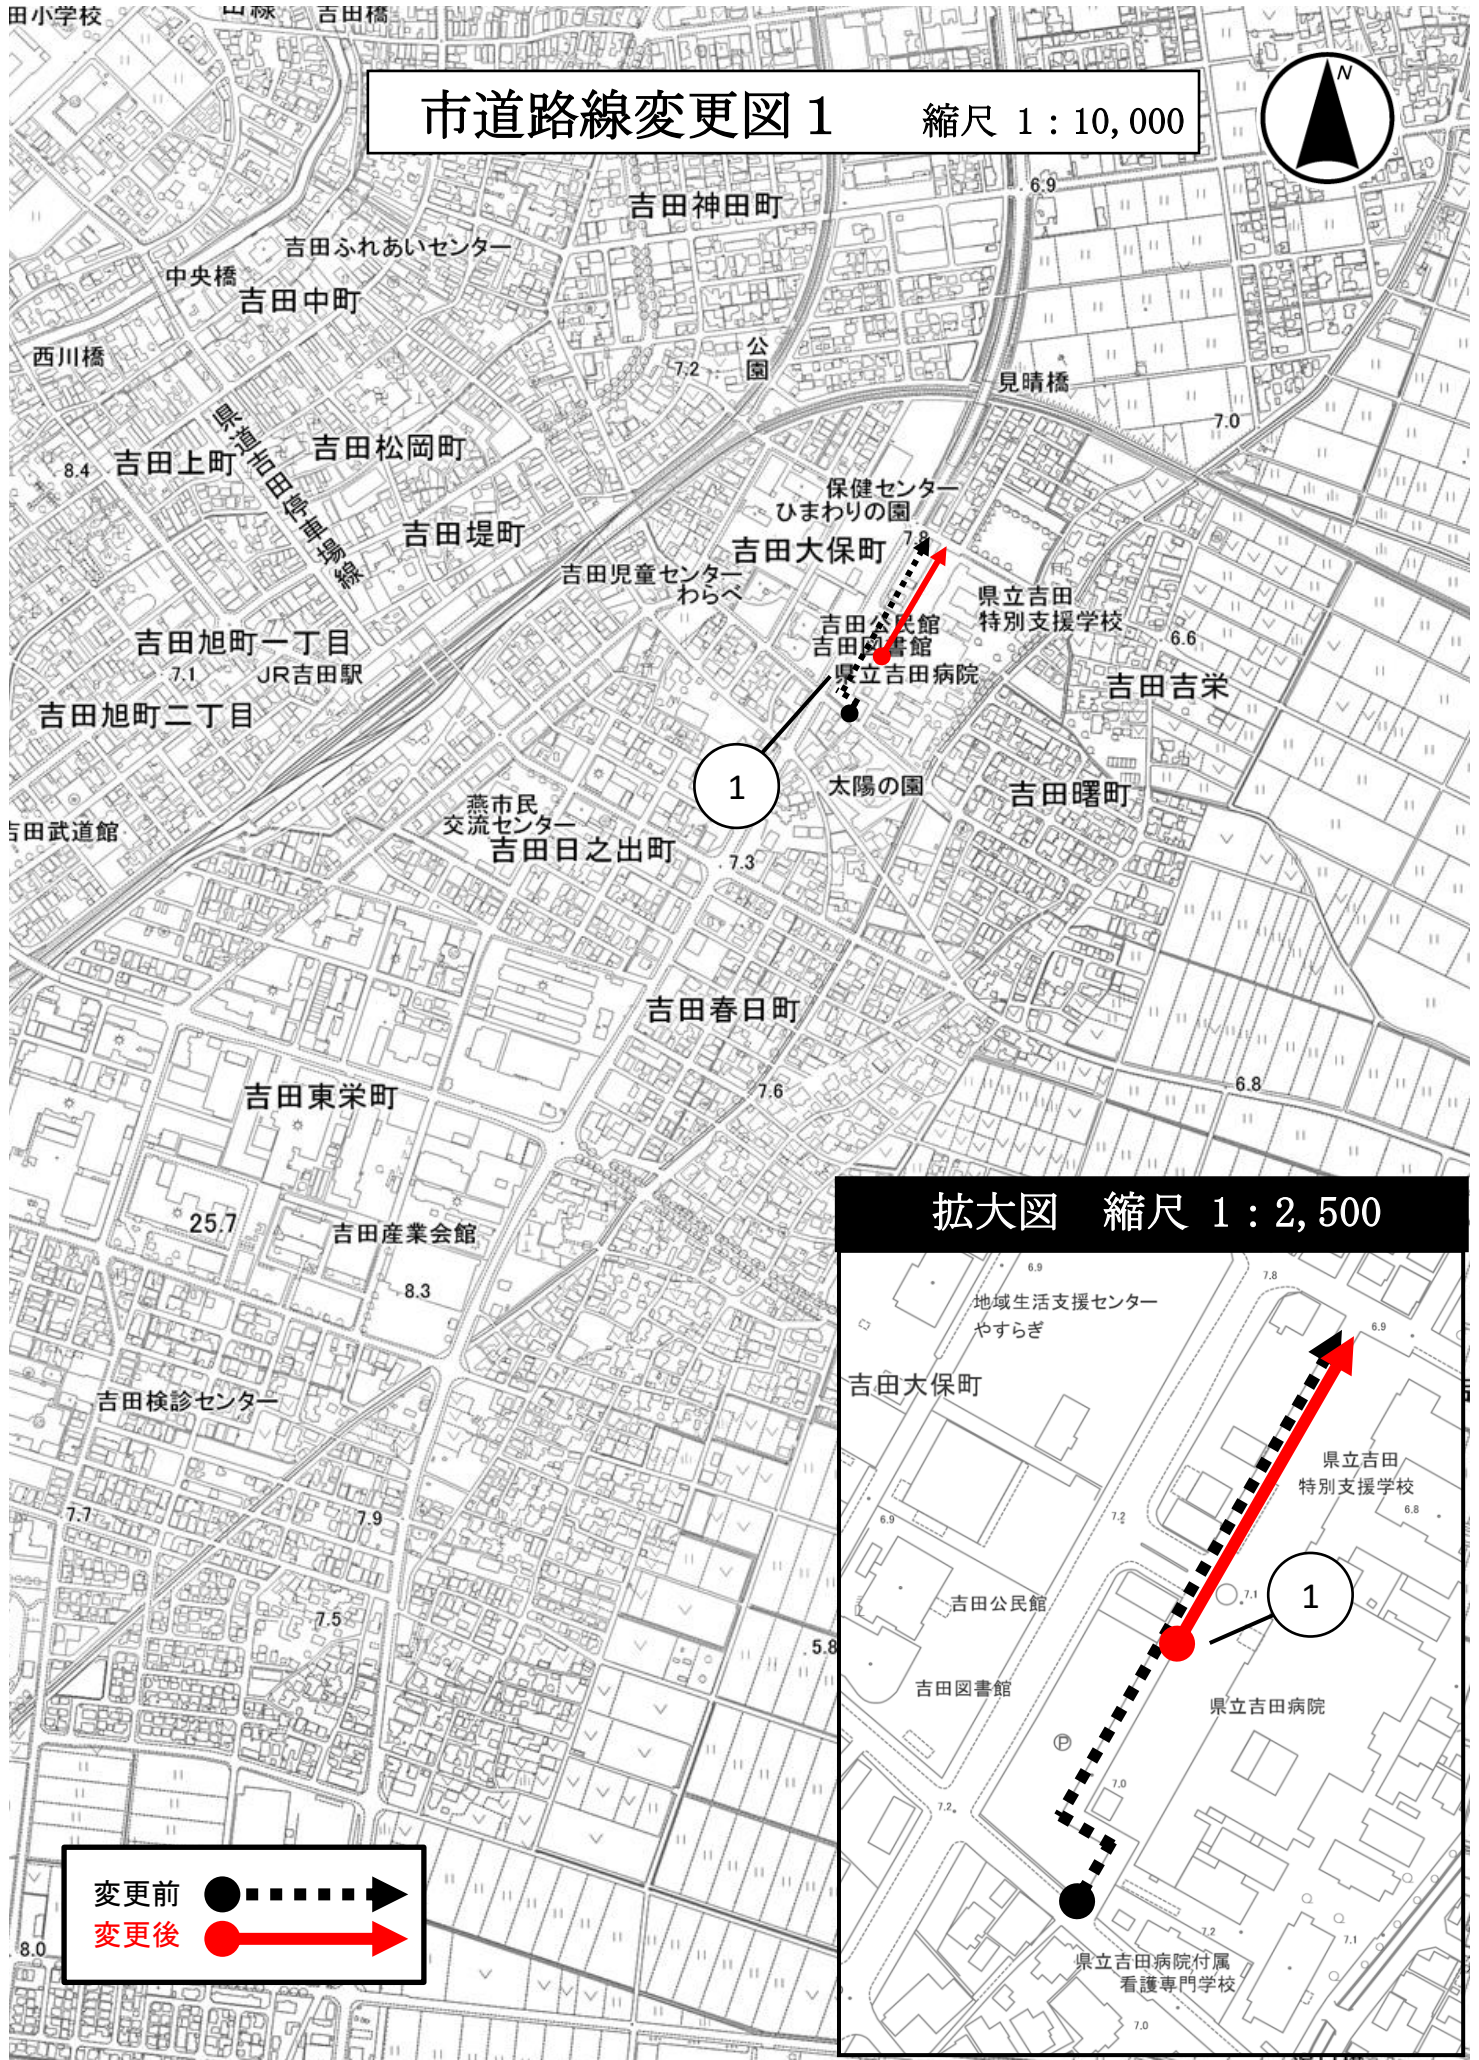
市道路線変更図１　縮尺 1：10,000

N

田小学校

吉田橋

吉田神田町

吉田ふれあいセンター

中央橋

吉田中町

西川橋

公園

7.2

見晴橋

7.0

県道吉田停車場線

吉田松岡町

8.4

吉田上町

吉田堤町

保健センター
ひまわりの園

7.8

吉田大保町

吉田児童センター
わらべ

県立吉田
特別支援学校

6.6

吉田公民館
吉田図書館

吉田旭町一丁目

7.1

JR吉田駅

県立吉田病院

吉田吉栄

吉田旭町二丁目

1

太陽の園

吉田曙町

吉田武道館

燕市民
交流センター

吉田日之出町

7.3

吉田春日町

6.8

7.6

吉田東栄町

25.7

吉田産業会館

8.3

吉田検診センター

7.7

7.9

7.5

5.8

8.0

変更前

変更後

拡大図　縮尺 1：2,500

6.9

7.8

地域生活支援センター
やすらぎ

6.9

吉田大保町

県立吉田
特別支援学校

6.8

7.2

6.9

7.1

1

吉田公民館

吉田図書館

県立吉田病院

7.0

7.2

7.2

7.1

県立吉田病院付属
看護専門学校

7.0